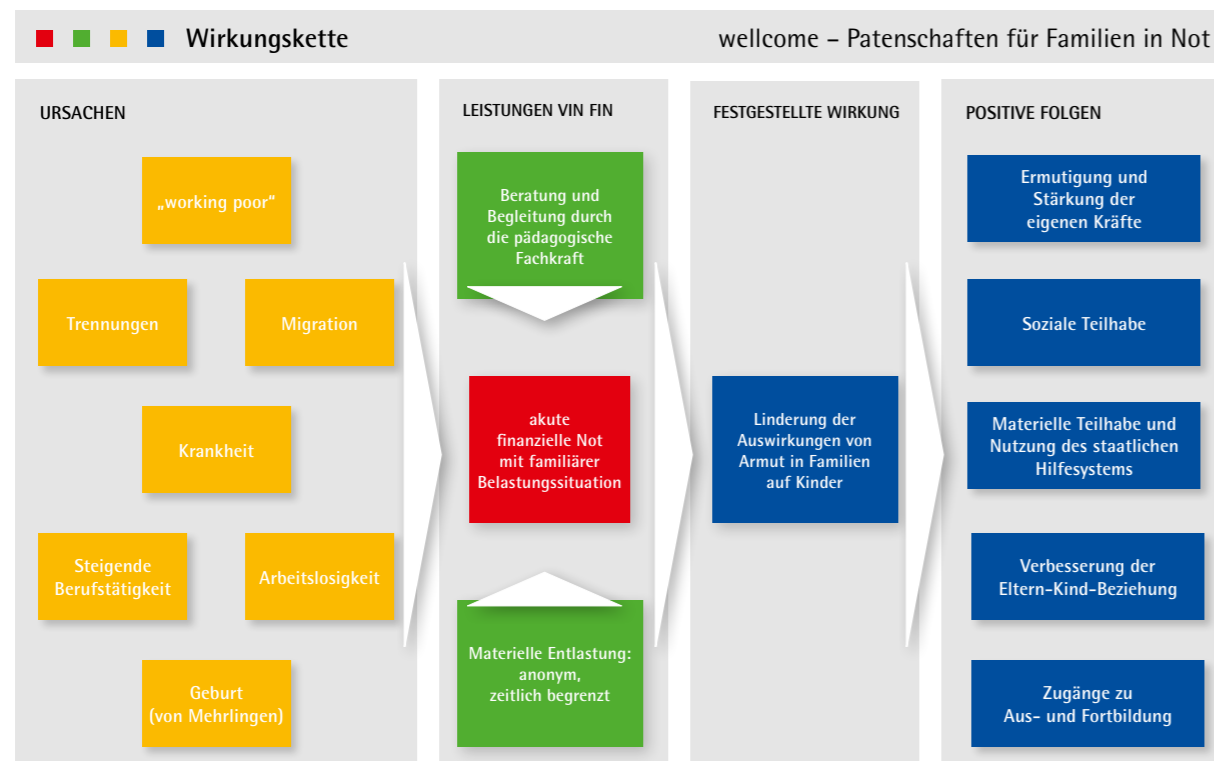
Wirkungskette

wellcome – Patenschaften für Familien in Not

URSACHEN

„working poor"

Trennungen

Migration

Krankheit

Steigende Berufstätigkeit

Arbeitslosigkeit

Geburt (von Mehrlingen)

LEISTUNGEN VIN FIN

Beratung und Begleitung durch die pädagogische Fachkraft

akute finanzielle Not mit familiärer Belastungssituation

Materielle Entlastung: anonym, zeitlich begrenzt

FESTGESTELLTE WIRKUNG

Linderung der Auswirkungen von Armut in Familien auf Kinder

POSITIVE FOLGEN

Ermutigung und Stärkung der eigenen Kräfte

Soziale Teilhabe

Materielle Teilhabe und Nutzung des staatlichen Hilfesystems

Verbesserung der Eltern-Kind-Beziehung

Zugänge zu Aus- und Fortbildung